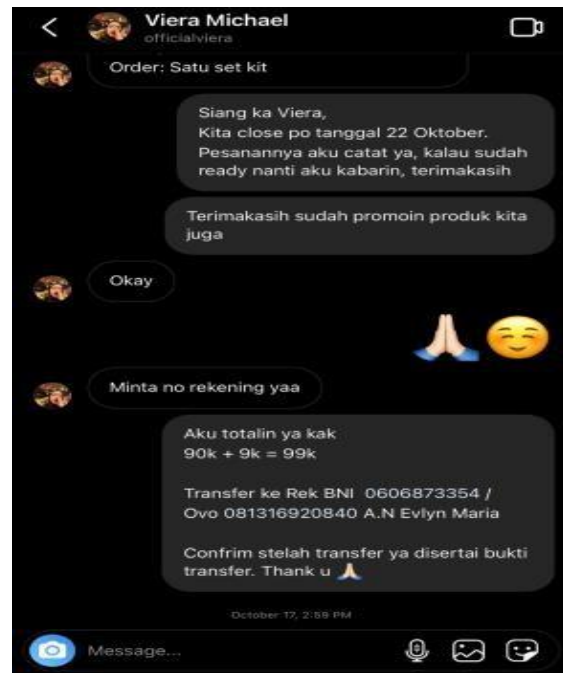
Viera Michael
officialviera

Order: Satu set kit

Siang ka Viera,
Kita close po tanggal 22 Oktober.
Pesanannya aku catat ya, kalau sudah ready nanti aku kabarin, terimakasih

Terimakasih sudah promoin produk kita juga

Okay

🙏☺️

Minta no rekening yaa

Aku totalin ya kak
90k + 9k = 99k

Transfer ke Rek BNI 0606873354 / Ovo 081316920840 A.N Evlyn Maria

Confrim stelah transfer ya disertai bukti transfer. Thank u 🙏

October 17, 2:59 PM

Message...